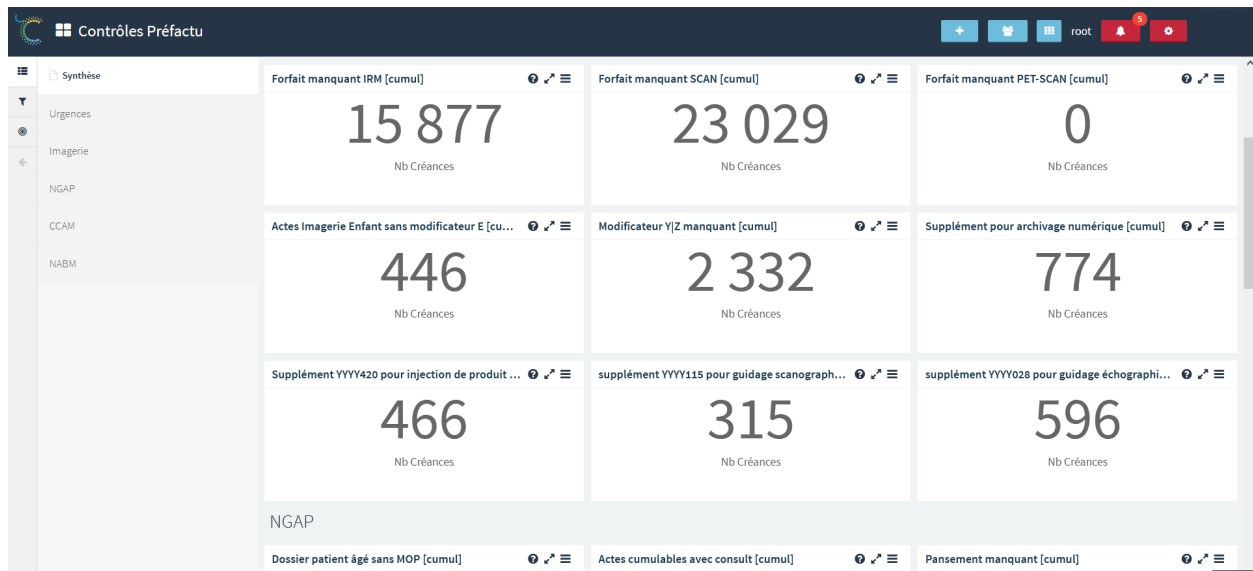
Contrôles Préfactu

root 5

Synthèse
Urgences
Imagerie
NGAP
CCAM
NABM

Forfait manquant IRM [cumul]
15 877
Nb Créances

Forfait manquant SCAN [cumul]
23 029
Nb Créances

Forfait manquant PET-SCAN [cumul]
0
Nb Créances

Actes Imagerie Enfant sans modificateur E [cu...
446
Nb Créances

Modificateur Y|Z manquant [cumul]
2 332
Nb Créances

Supplément pour archivage numérique [cumul]
774
Nb Créances

Supplément YYYY420 pour injection de produit ...
466
Nb Créances

supplément YYYY115 pour guidage scanograph...
315
Nb Créances

supplément YYYY028 pour guidage échographi...
596
Nb Créances

NGAP

Dossier patient âgé sans MOP [cumul]

Actes cumulables avec consult [cumul]

Pansement manquant [cumul]